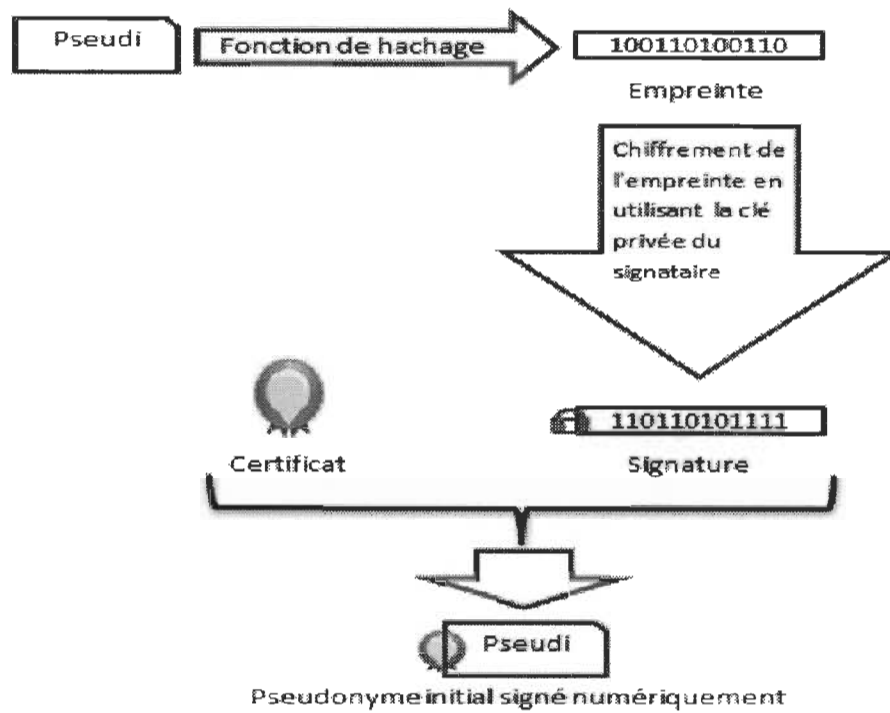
Pseudi

Fonction de hachage

100110100110

Empreinte

Chiffrement de l'empreinte en utilisant la clé privée du signataire

110110101111

Certificat

Signature

Pseudi

Pseudonyme initial signé numériquement